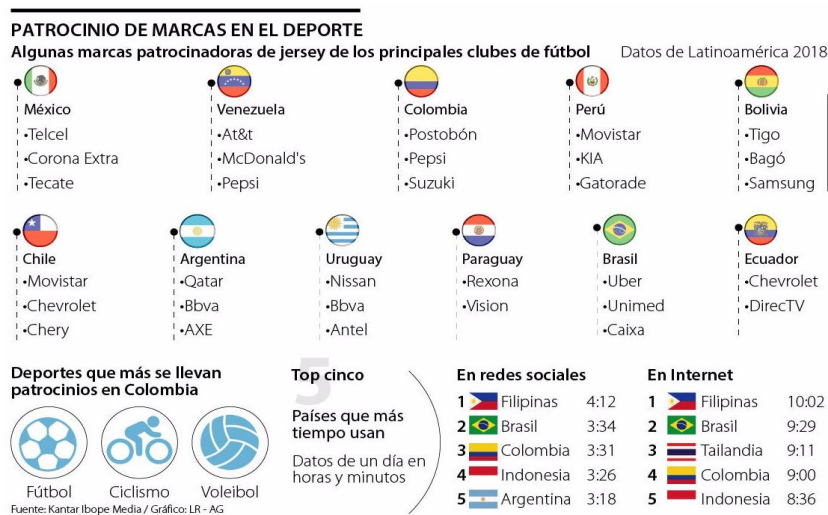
PATROCINIO DE MARCAS EN EL DEPORTE
Algunas marcas patrocinadoras de jersey de los principales clubes de fútbol
Datos de Latinoamérica 2018

México
•Telcel
•Corona Extra
•Tecate

Venezuela
•At&t
•McDonald's
•Pepsi

Colombia
•Postobón
•Pepsi
•Suzuki

Perú
•Movistar
•KIA
•Gatorade

Bolivia
•Tigo
•Bagó
•Samsung

Chile
•Movistar
•Chevrolet
•Chery

Argentina
•Qatar
•Bbva
•AXE

Uruguay
•Nissan
•Bbva
•Antel

Paraguay
•Rexona
•Vision

Brasil
•Uber
•Unimed
•Caixa

Ecuador
•Chevrolet
•DirecTV

Deportes que más se llevan patrocinios en Colombia

Fútbol
Ciclismo
Voleibol

Fuente: Kantar Ibope Media / Gráfico: LR - AG

5
Top cinco
Países que más tiempo usan
Datos de un día en horas y minutos

En redes sociales
| | | |
|---|---|---|
| 1 | Filipinas | 4:12 |
| 2 | Brasil | 3:34 |
| 3 | Colombia | 3:31 |
| 4 | Indonesia | 3:26 |
| 5 | Argentina | 3:18 |

En Internet
| | | |
|---|---|---|
| 1 | Filipinas | 10:02 |
| 2 | Brasil | 9:29 |
| 3 | Tailandia | 9:11 |
| 4 | Colombia | 9:00 |
| 5 | Indonesia | 8:36 |